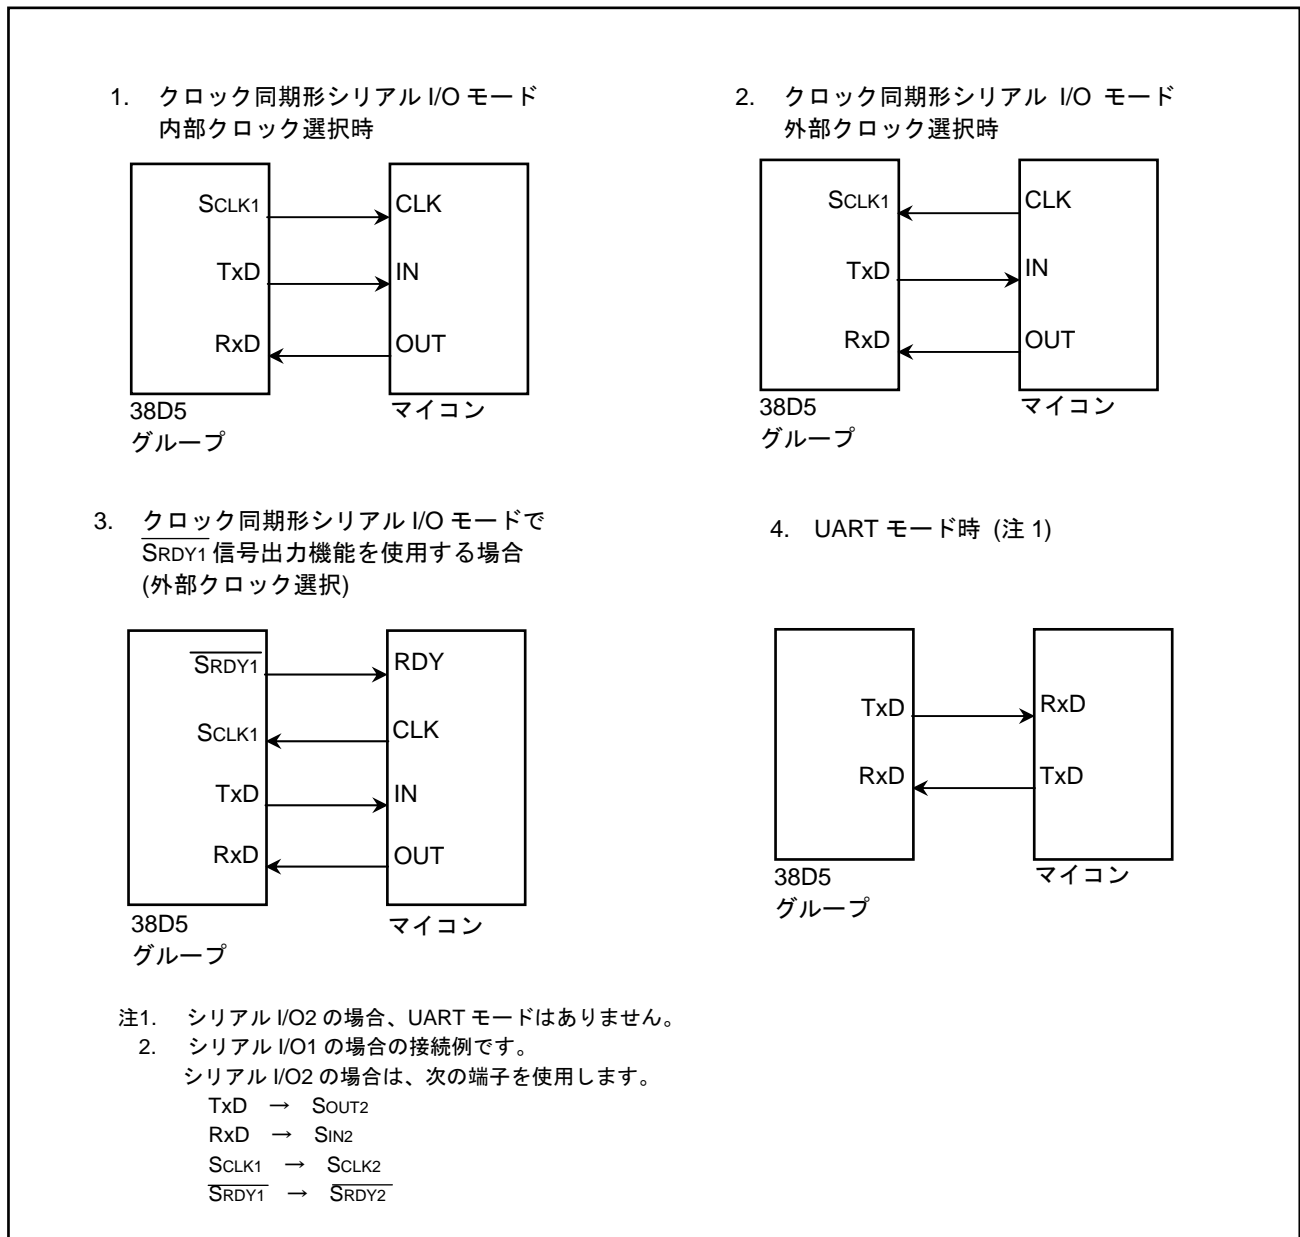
1. クロック同期形シリアル I/O モード
内部クロック選択時

SCLK1
TxD
RxD
CLK
IN
OUT
38D5
グループ
マイコン

2. クロック同期形シリアル I/O モード
外部クロック選択時

SCLK1
TxD
RxD
CLK
IN
OUT
38D5
グループ
マイコン

3. クロック同期形シリアル I/O モードで
$\overline{SRDY1}$ 信号出力機能を使用する場合
(外部クロック選択)

$\overline{SRDY1}$
SCLK1
TxD
RxD
RDY
CLK
IN
OUT
38D5
グループ
マイコン

4. UART モード時 (注 1)

TxD
RxD
RxD
TxD
38D5
グループ
マイコン

注1. シリアル I/O2 の場合、UART モードはありません。
2. シリアル I/O1 の場合の接続例です。
シリアル I/O2 の場合は、次の端子を使用します。
TxD → SOUT2
RxD → SIN2
SCLK1 → SCLK2
$\overline{SRDY1}$ → $\overline{SRDY2}$